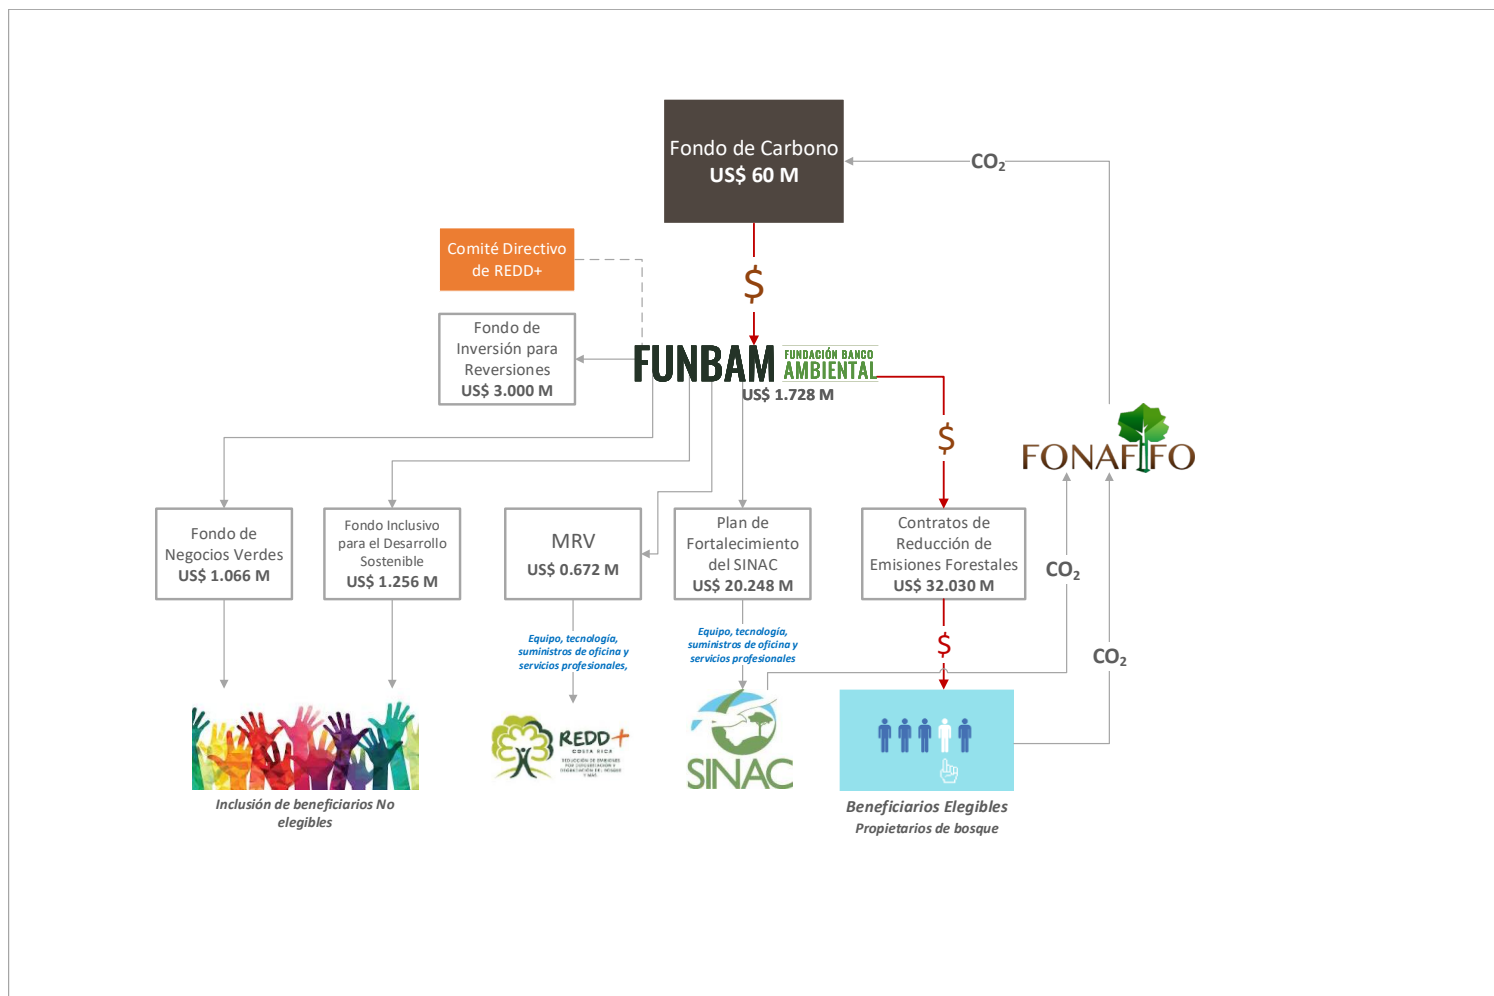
Fondo de Carbono
US$ 60 M

$CO_2$

Comité Directivo de REDD+

$

Fondo de Inversión para Reversiones
US$ 3.000 M

FUNBAM FUNDACIÓN BANCO AMBIENTAL
US$ 1.728 M

$

FONAFIFO

Fondo de Negocios Verdes
US$ 1.066 M

Fondo Inclusivo para el Desarrollo Sostenible
US$ 1.256 M

MRV
US$ 0.672 M

Plan de Fortalecimiento del SINAC
US$ 20.248 M

Contratos de Reducción de Emisiones Forestales
US$ 32.030 M

$CO_2$

$

$CO_2$

Equipo, tecnología, suministros de oficina y servicios profesionales,

Equipo, tecnología, suministros de oficina y servicios profesionales

REDD+ COSTA RICA
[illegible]

SINAC

Inclusión de beneficiarios No elegibles

Beneficiarios Elegibles
Propietarios de bosque